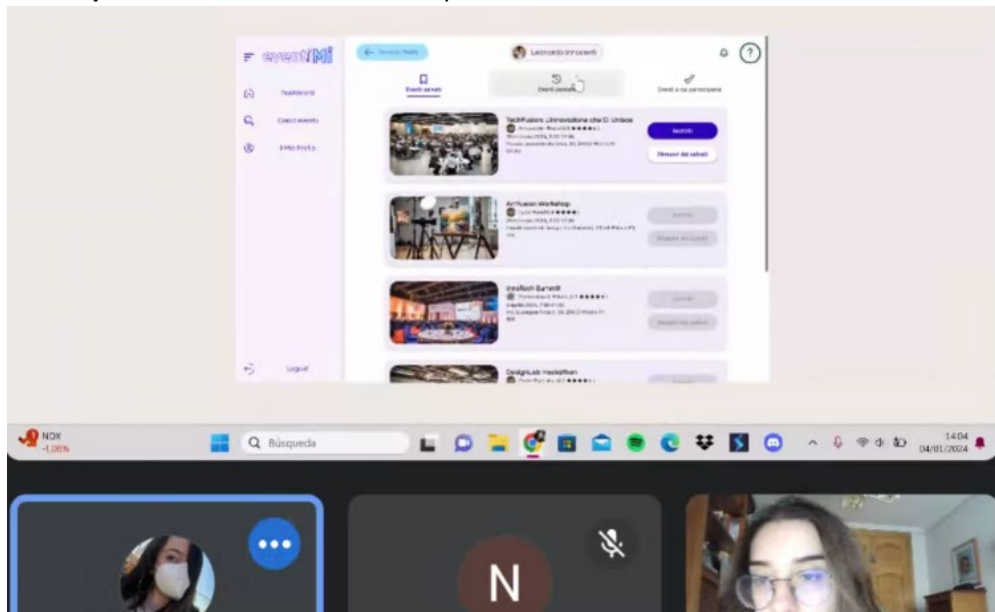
eventMi

Dashboard

Cerca evento

Il Mio Profilo

Logout

Leonardo Innocenti

Eventi salvati

Eventi passati

Eventi a cui parteciperai

TechFusion: L'innovazione che Ci Unisce

Iscriviti

Rimuovi dai salvati

ArtFusion Workshop

Iscriviti

Rimuovi dai salvati

InnoTech Summit

Iscriviti

Rimuovi dai salvati

DesignLab Hackathon

NDX
-1,06%

Búsqueda

14:04
04/01/2024

N